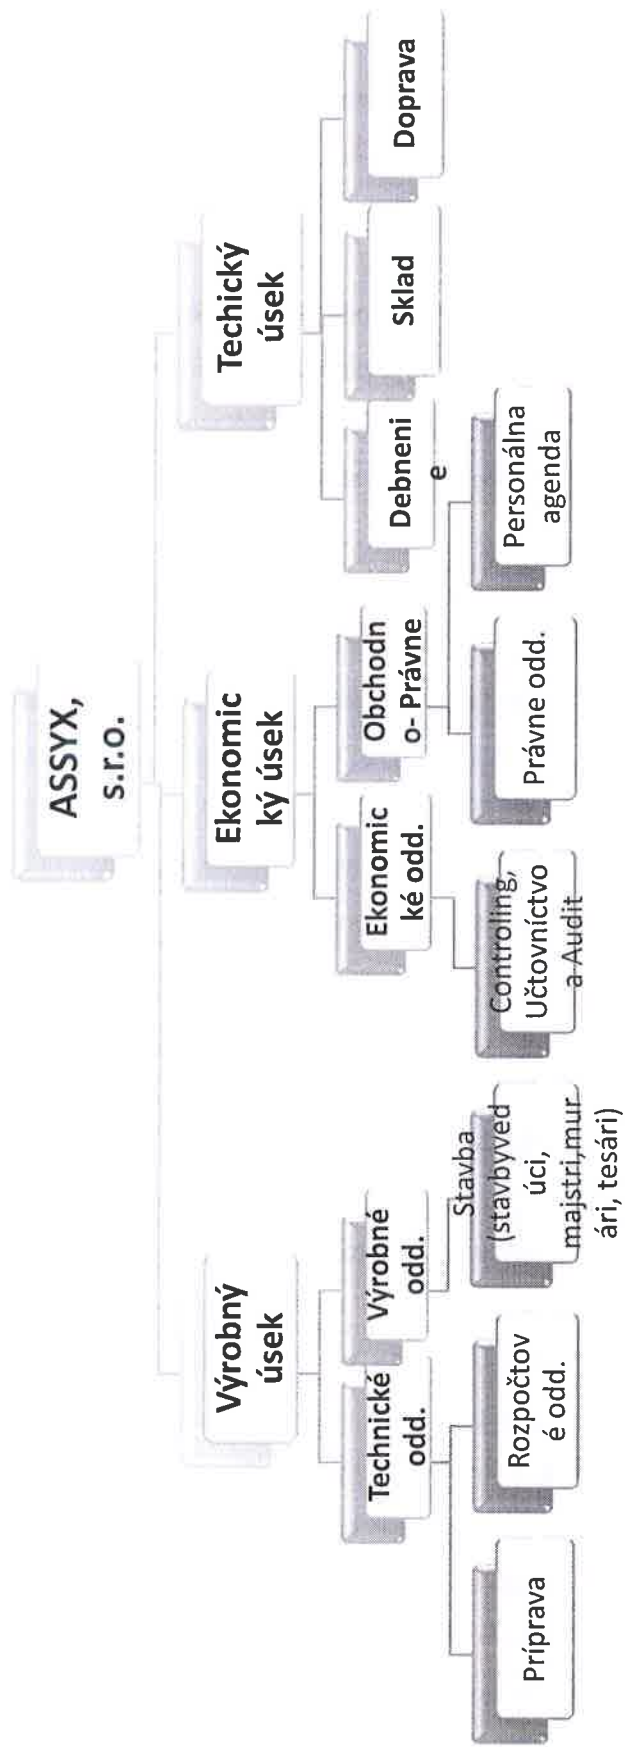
ASSYX, s.r.o.

Výrobný úsek

Technické odd.

Príprava

Rozpočtové odd.

Výrobné odd.

Stavba (stavbyvedúci, majstri, murári, tesári)

Ekonomický úsek

Ekonomické odd.

Controling, Účtovníctvo a Audit

Obchodno- Právne

Právne odd.

Personálna agenda

Techický úsek

Debnenie

Sklad

Doprava